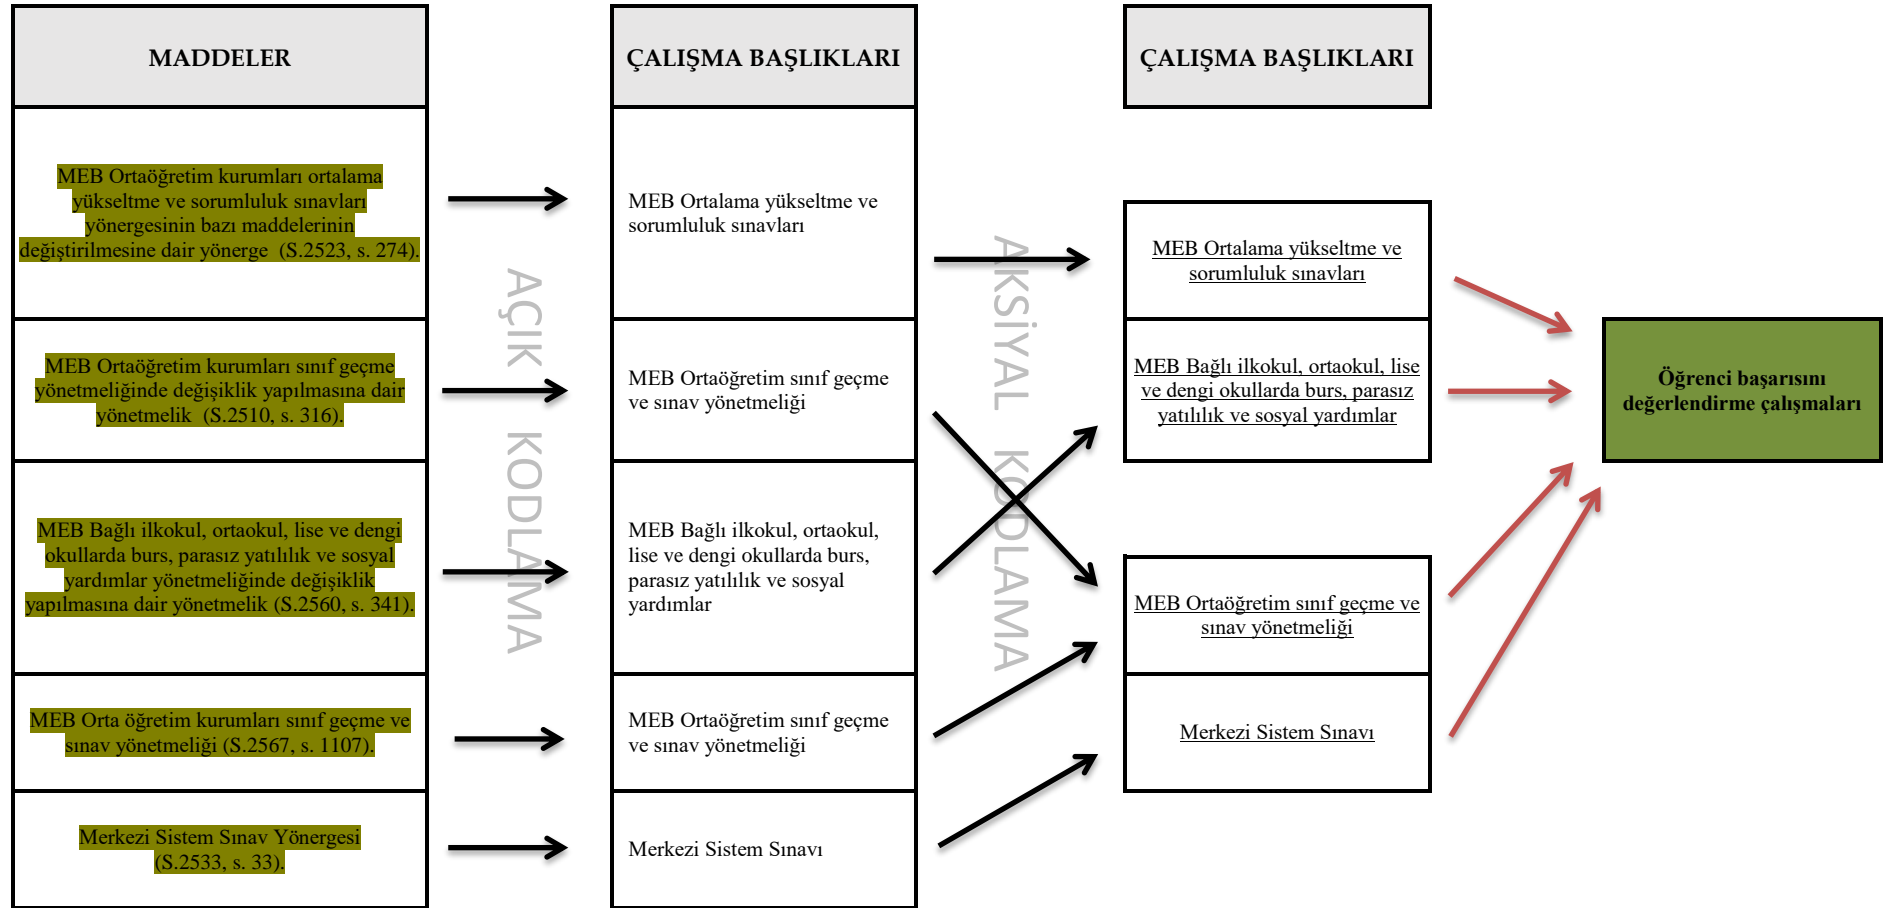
MADDELER

MEB Ortaöğretim kurumları ortalama yükseltme ve sorumluluk sınavları yönergesinin bazı maddelerinin değiştirilmesine dair yönerge (S.2523, s. 274).

MEB Ortaöğretim kurumları sınıf geçme yönetmeliğinde değişiklik yapılmasına dair yönetmelik (S.2510, s. 316).

MEB Bağlı ilkokul, ortaokul, lise ve dengi okullarda burs, parasız yatılılık ve sosyal yardımlar yönetmeliğinde değişiklik yapılmasına dair yönetmelik (S.2560, s. 341).

MEB Orta öğretim kurumları sınıf geçme ve sınav yönetmeliği (S.2567, s. 1107).

Merkezi Sistem Sınav Yönergesi (S.2533, s. 33).

AÇIK KODLAMA

ÇALIŞMA BAŞLIKLARI

MEB Ortalama yükseltme ve sorumluluk sınavları

MEB Ortaöğretim sınıf geçme ve sınav yönetmeliği

MEB Bağlı ilkokul, ortaokul, lise ve dengi okullarda burs, parasız yatılılık ve sosyal yardımlar

MEB Ortaöğretim sınıf geçme ve sınav yönetmeliği

Merkezi Sistem Sınavı

AKSİYAL KODLAMA

ÇALIŞMA BAŞLIKLARI

MEB Ortalama yükseltme ve sorumluluk sınavları

MEB Bağlı ilkokul, ortaokul, lise ve dengi okullarda burs, parasız yatılılık ve sosyal yardımlar

MEB Ortaöğretim sınıf geçme ve sınav yönetmeliği

Merkezi Sistem Sınavı

Öğrenci başarısını değerlendirme çalışmaları